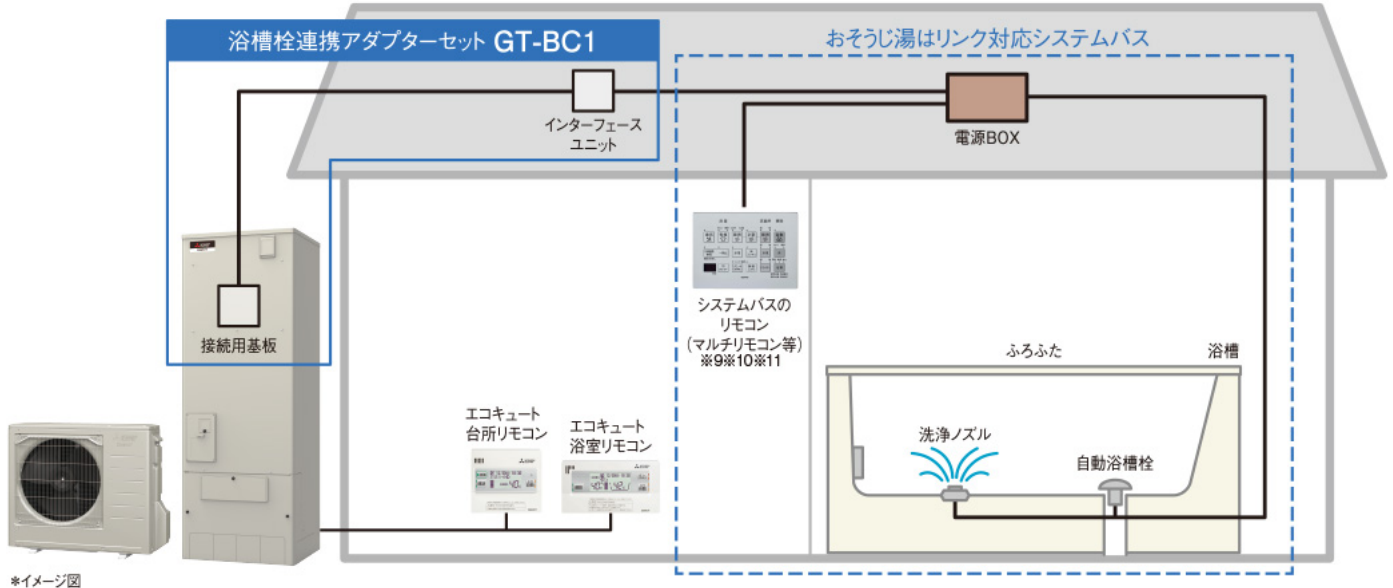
浴槽栓連携アダプターセット GT-BC1

おそうじ湯はリンク対応システムバス

インターフェース
ユニット

電源BOX

接続用基板

システムバスの
リモコン
（マルチリモコン等）
※9※10※11

ふろふた

浴槽

エコキュート
台所リモコン

エコキュート
浴室リモコン

洗浄ノズル

自動浴槽栓

※イメージ図